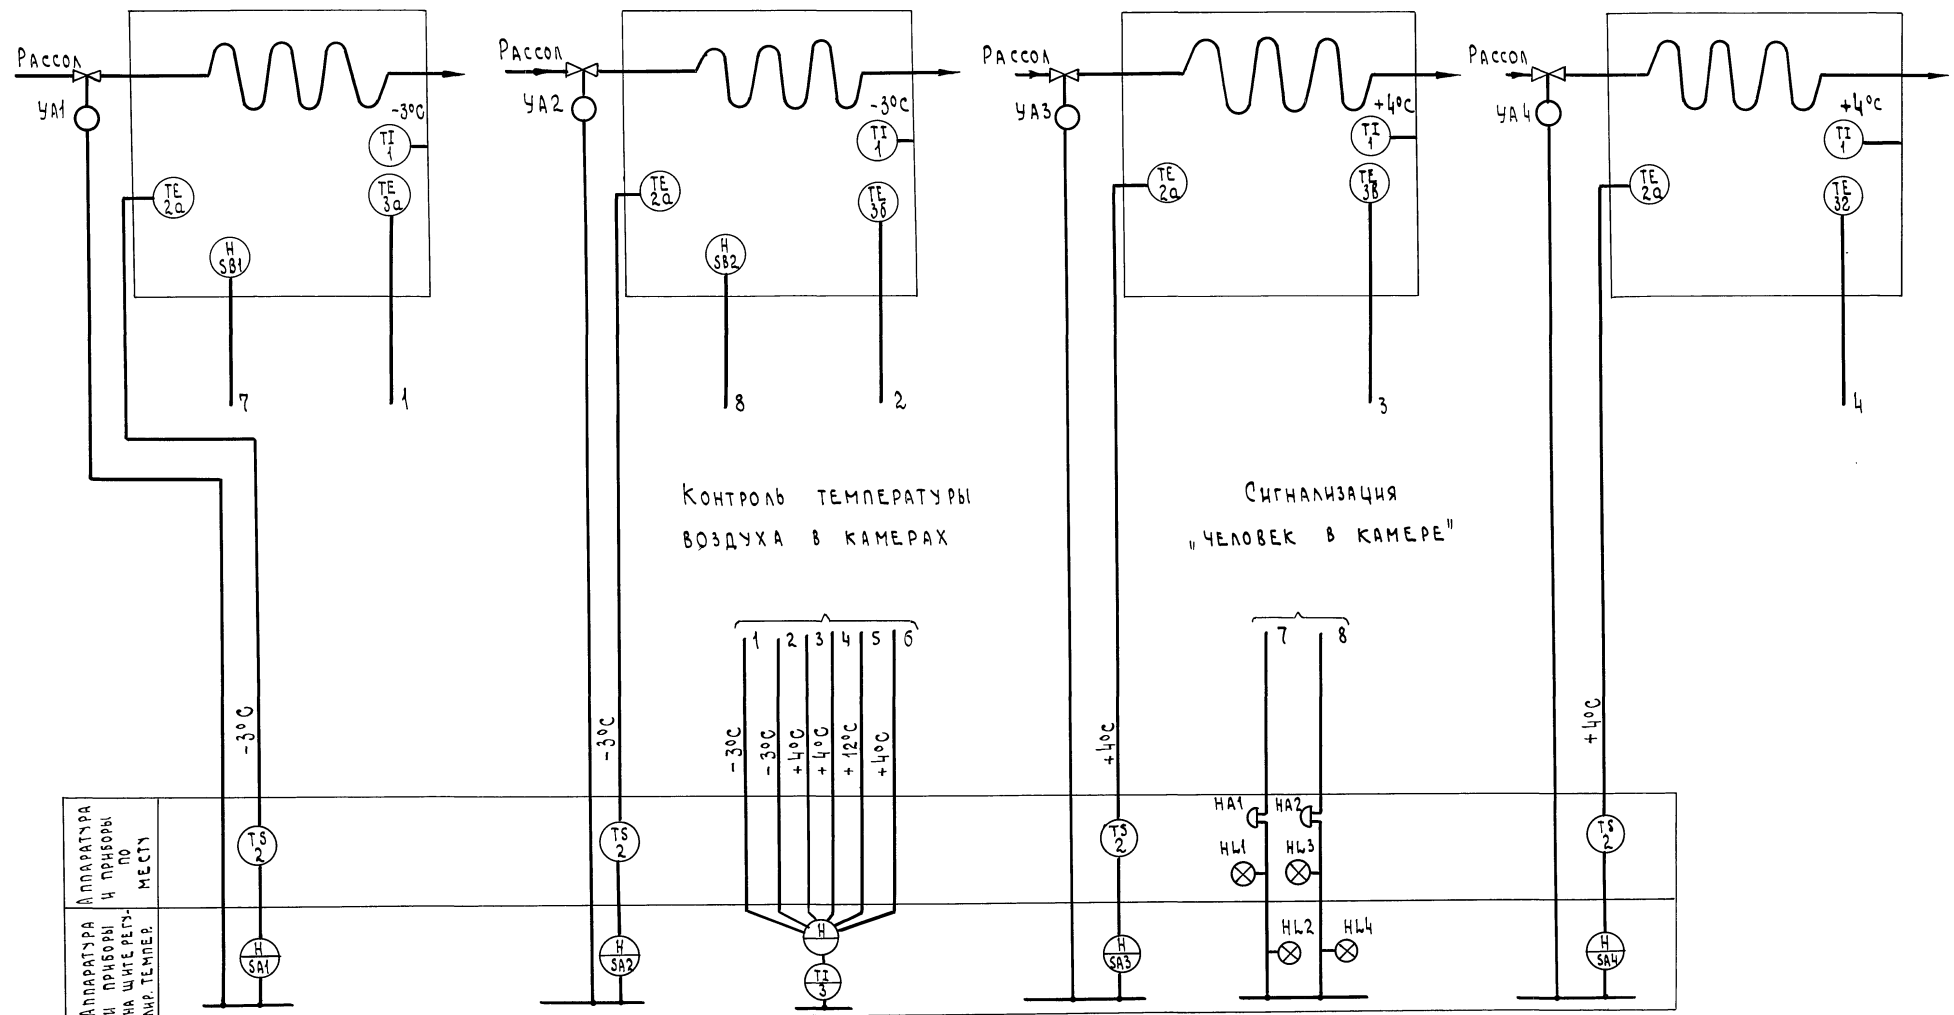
Рассол
УА1
-3°С
TI 1
TE 2а
TE 3а
H SB1
7
1

Рассол
УА2
-3°С
TI 1
TE 2а
TE 3б
H SB2
8
2

Рассол
УА3
+4°С
TI 1
TE 2а
TE 3В
3

Рассол
УА4
+4°С
TI 1
TE 2а
TE 32
4

Контроль температуры воздуха в камерах

Сигнализация „Человек в камере"

1 2 3 4 5 6
-3°С -3°С +4°С +4°С +12°С +4°С

7 8

-3°С
-3°С
+4°С
+4°С

Аппаратура и приборы по месту

Аппаратура и приборы на щите регулир. темпер.

TS 2
TS 2
TS 2
TS 2
HA1 HA2
HL1 HL3
HL2 HL4
H SA1
H SA2
H
TI 3
H SA3
H SA4